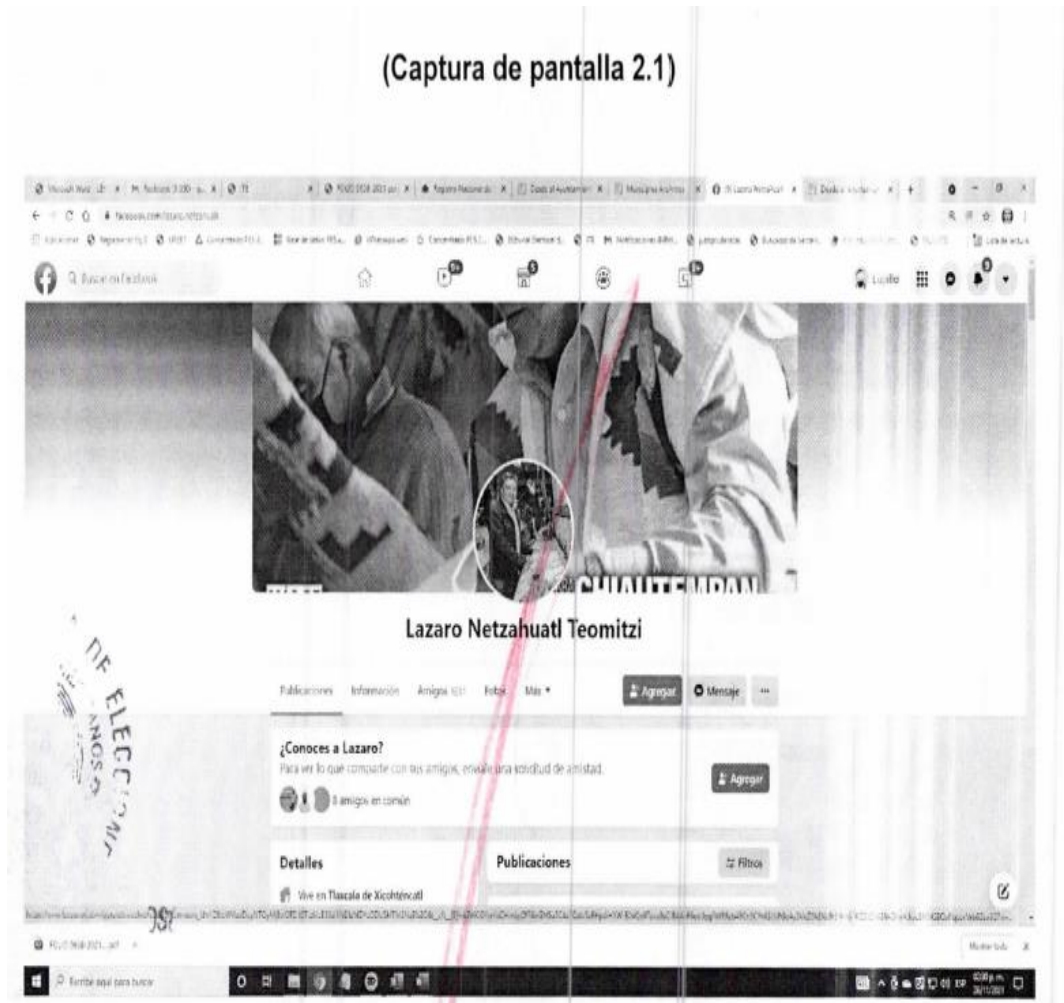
(Captura de pantalla 2.1)

facebook.com/lazaro.netzahuatl

Buscar en Facebook

CUAUHTEMOAN

Lazaro Netzahuatl Teomitzi

Publicaciones Información Amigos Fotos Más ▾

Agregar Mensaje ···

¿Conoces a Lazaro?

Para ver lo que comparte con sus amigos, envíale una solicitud de amistad.

Agregar

8 amigos en común

Detalles

Vive en Tlaxcala de Xicohténcatl

Publicaciones

Filtros

DE ELECCIONES

Escribe aquí para buscar

Mostrar todo